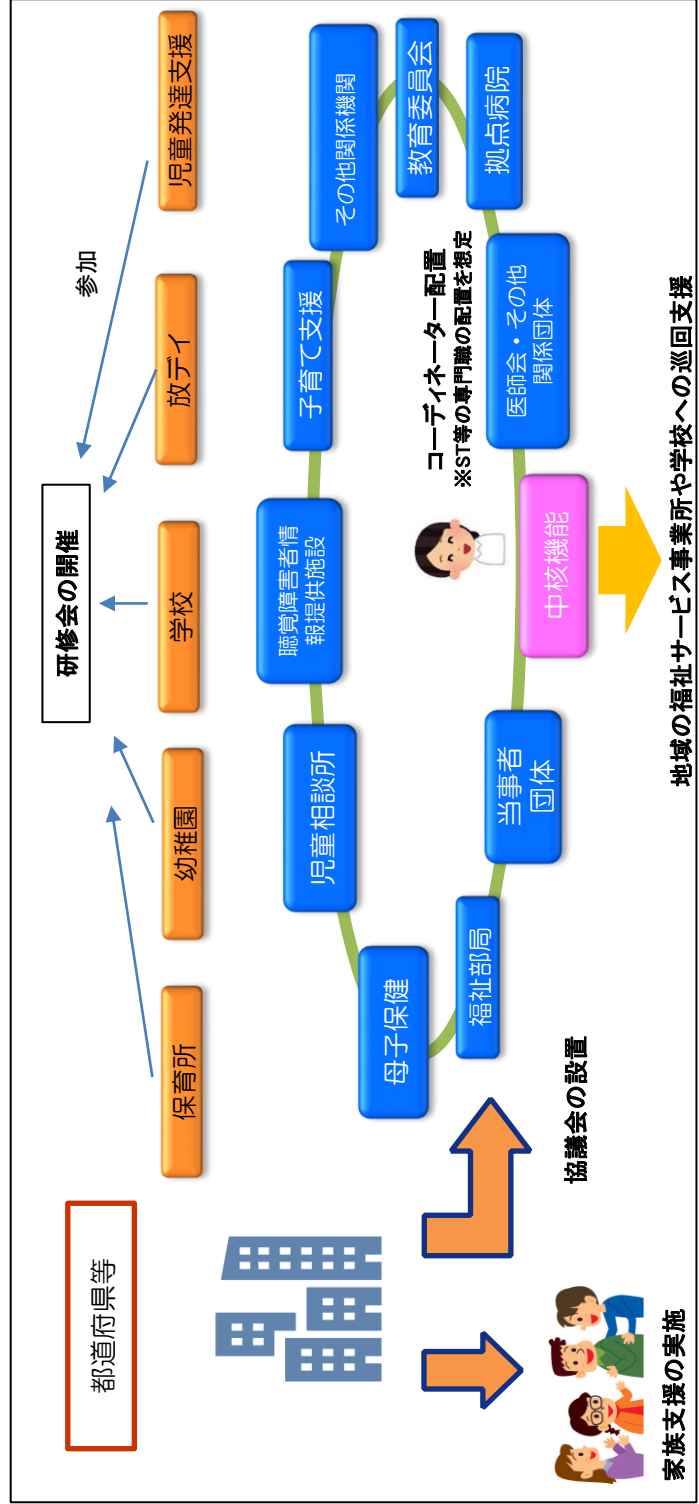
都道府県等

保育所

幼稚園

学校

放デイ

児童発達支援

参加

研修会の開催

母子保健

児童相談所

聴覚障害者情報提供施設

子育て支援

その他関係機関

教育委員会

拠点病院

医師会・その他関係団体

福祉部局

当事者団体

中核機能

コーディネーター配置
※ST等の専門職の配置を想定

協議会の設置

家族支援の実施

地域の福祉サービス事業所や学校への巡回支援